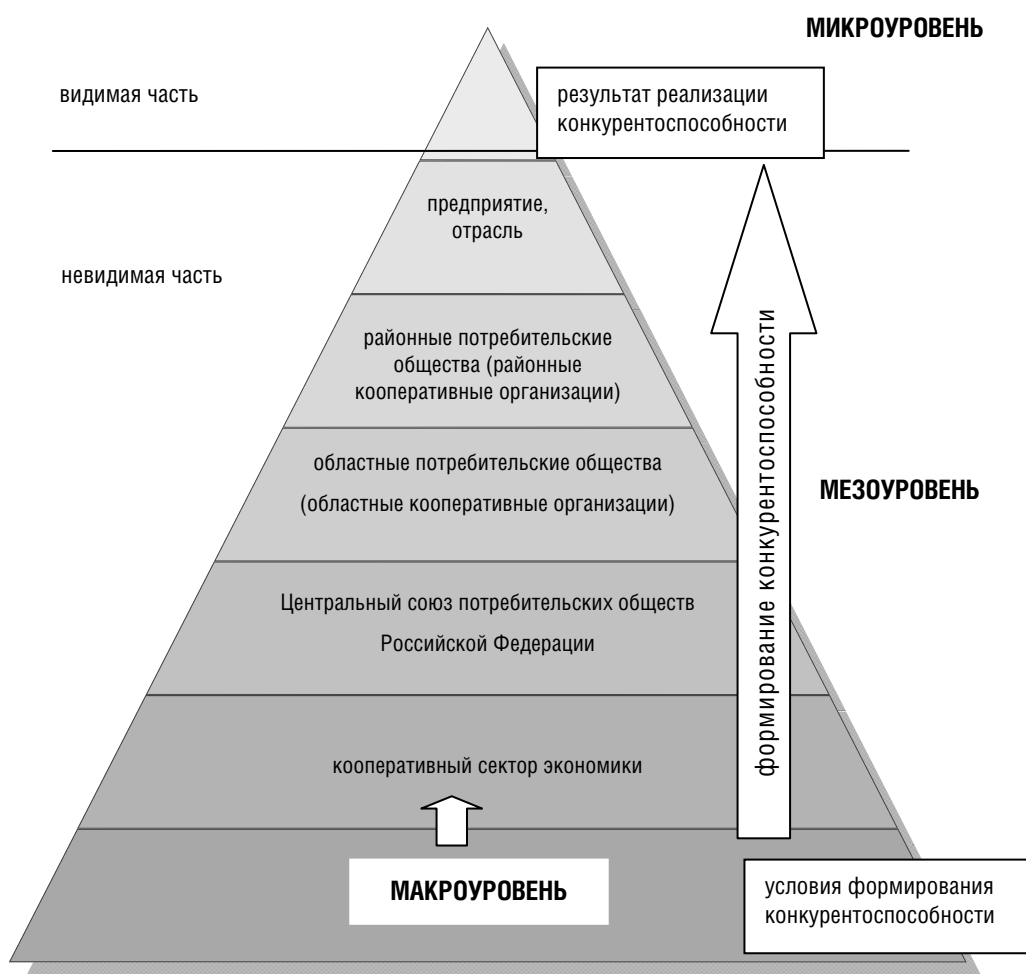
МИКРОУРОВЕНЬ

видимая часть

результат реализации конкурентоспособности

предприятие, отрасль

невидимая часть

районные потребительские общества (районные кооперативные организации)

областные потребительские общества

(областные кооперативные организации)

МЕЗОУРОВЕНЬ

формирование конкурентоспособности

Центральный союз потребительских обществ

Российской Федерации

кооперативный сектор экономики

МАКРОУРОВЕНЬ

условия формирования конкурентоспособности